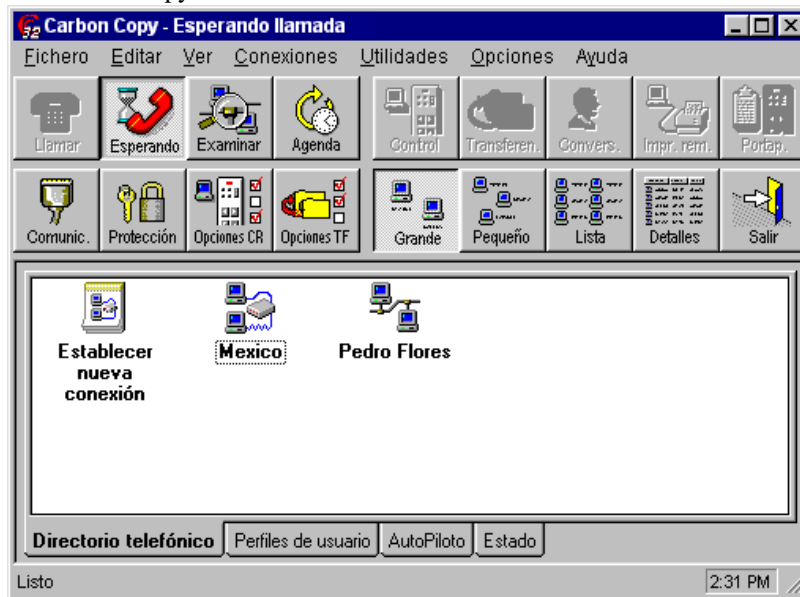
Carbon Copy - Esperando llamada

Fichero Editar Ver Conexiones Utilidades Opciones Ayuda

Llamar Esperando Examinar Agenda Control Transferen. Convers. Impr. rem. Portap.

Comunic. Protección Opciones CR Opciones TF Grande Pequeño Lista Detalles Salir

Establecer nueva conexión

Mexico

Pedro Flores

Directorio telefónico Perfiles de usuario AutoPiloto Estado

Listo

2:31 PM